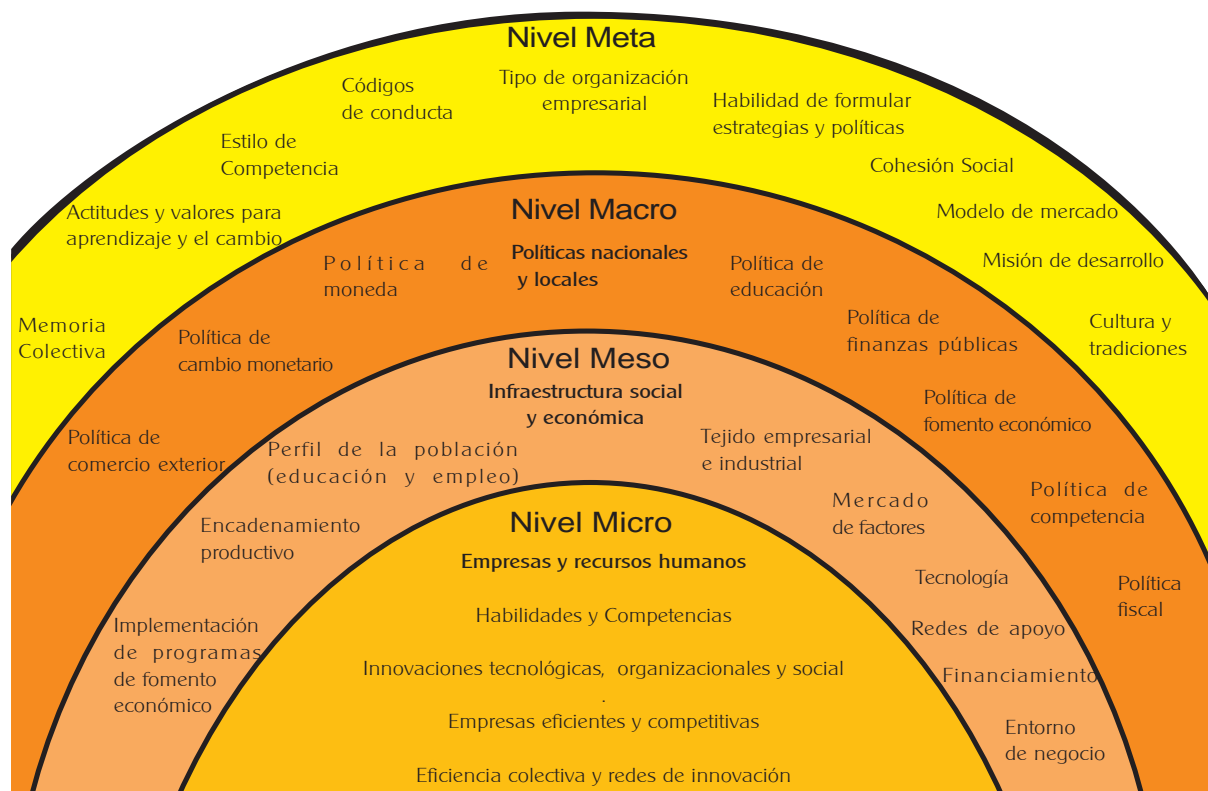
Nivel Meta

Códigos de conducta

Tipo de organización empresarial

Habilidad de formular estrategias y políticas

Estilo de Competencia

Cohesión Social

Actitudes y valores para aprendizaje y el cambio

Modelo de mercado

Misión de desarrollo

Memoria Colectiva

Cultura y tradiciones

Nivel Macro

Política de moneda

Políticas nacionales y locales

Política de educación

Política de cambio monetario

Política de finanzas públicas

Política de fomento económico

Política de comercio exterior

Política de competencia

Política fiscal

Nivel Meso

Infraestructura social y económica

Perfil de la población (educación y empleo)

Tejido empresarial e industrial

Mercado de factores

Encadenamiento productivo

Tecnología

Redes de apoyo

Implementación de programas de fomento económico

Financiamiento

Entorno de negocio

Nivel Micro

Empresas y recursos humanos

Habilidades y Competencias

Innovaciones tecnológicas, organizacionales y social
.

Empresas eficientes y competitivas

Eficiencia colectiva y redes de innovación